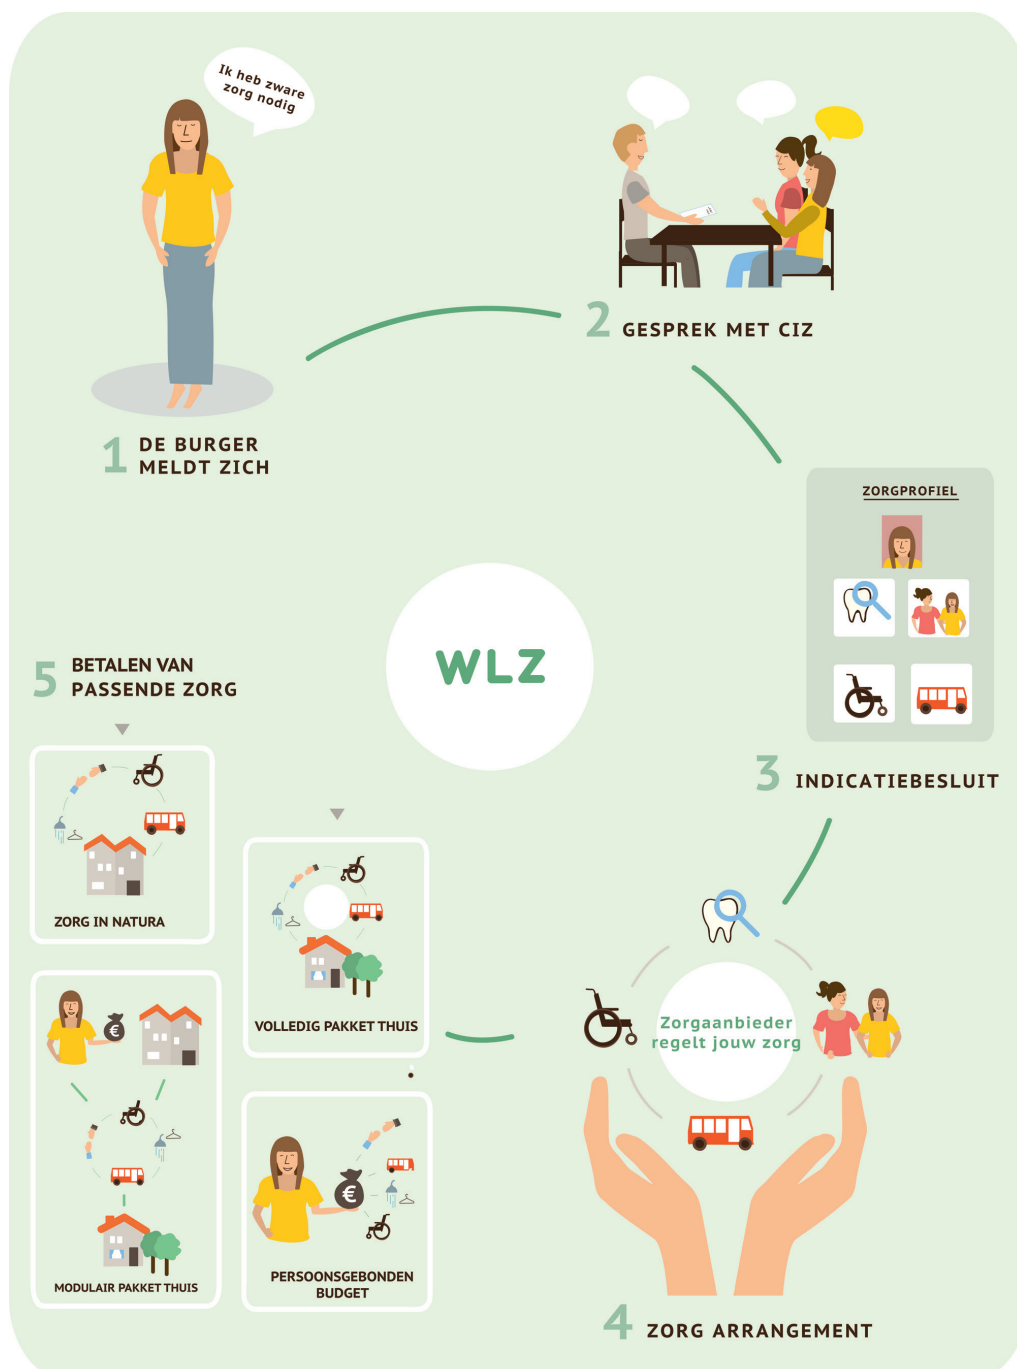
Ik heb zware zorg nodig

1 DE BURGER MELDT ZICH

2 GESPREK MET CIZ

ZORGPROFIEL

3 INDICATIEBESLUIT

WLZ

5 BETALEN VAN PASSENDE ZORG

ZORG IN NATURA

VOLLEDIG PAKKET THUIS

MODULAIR PAKKET THUIS

PERSOONSGEBONDEN BUDGET

Zorgaanbieder regelt jouw zorg

4 ZORG ARRANGEMENT